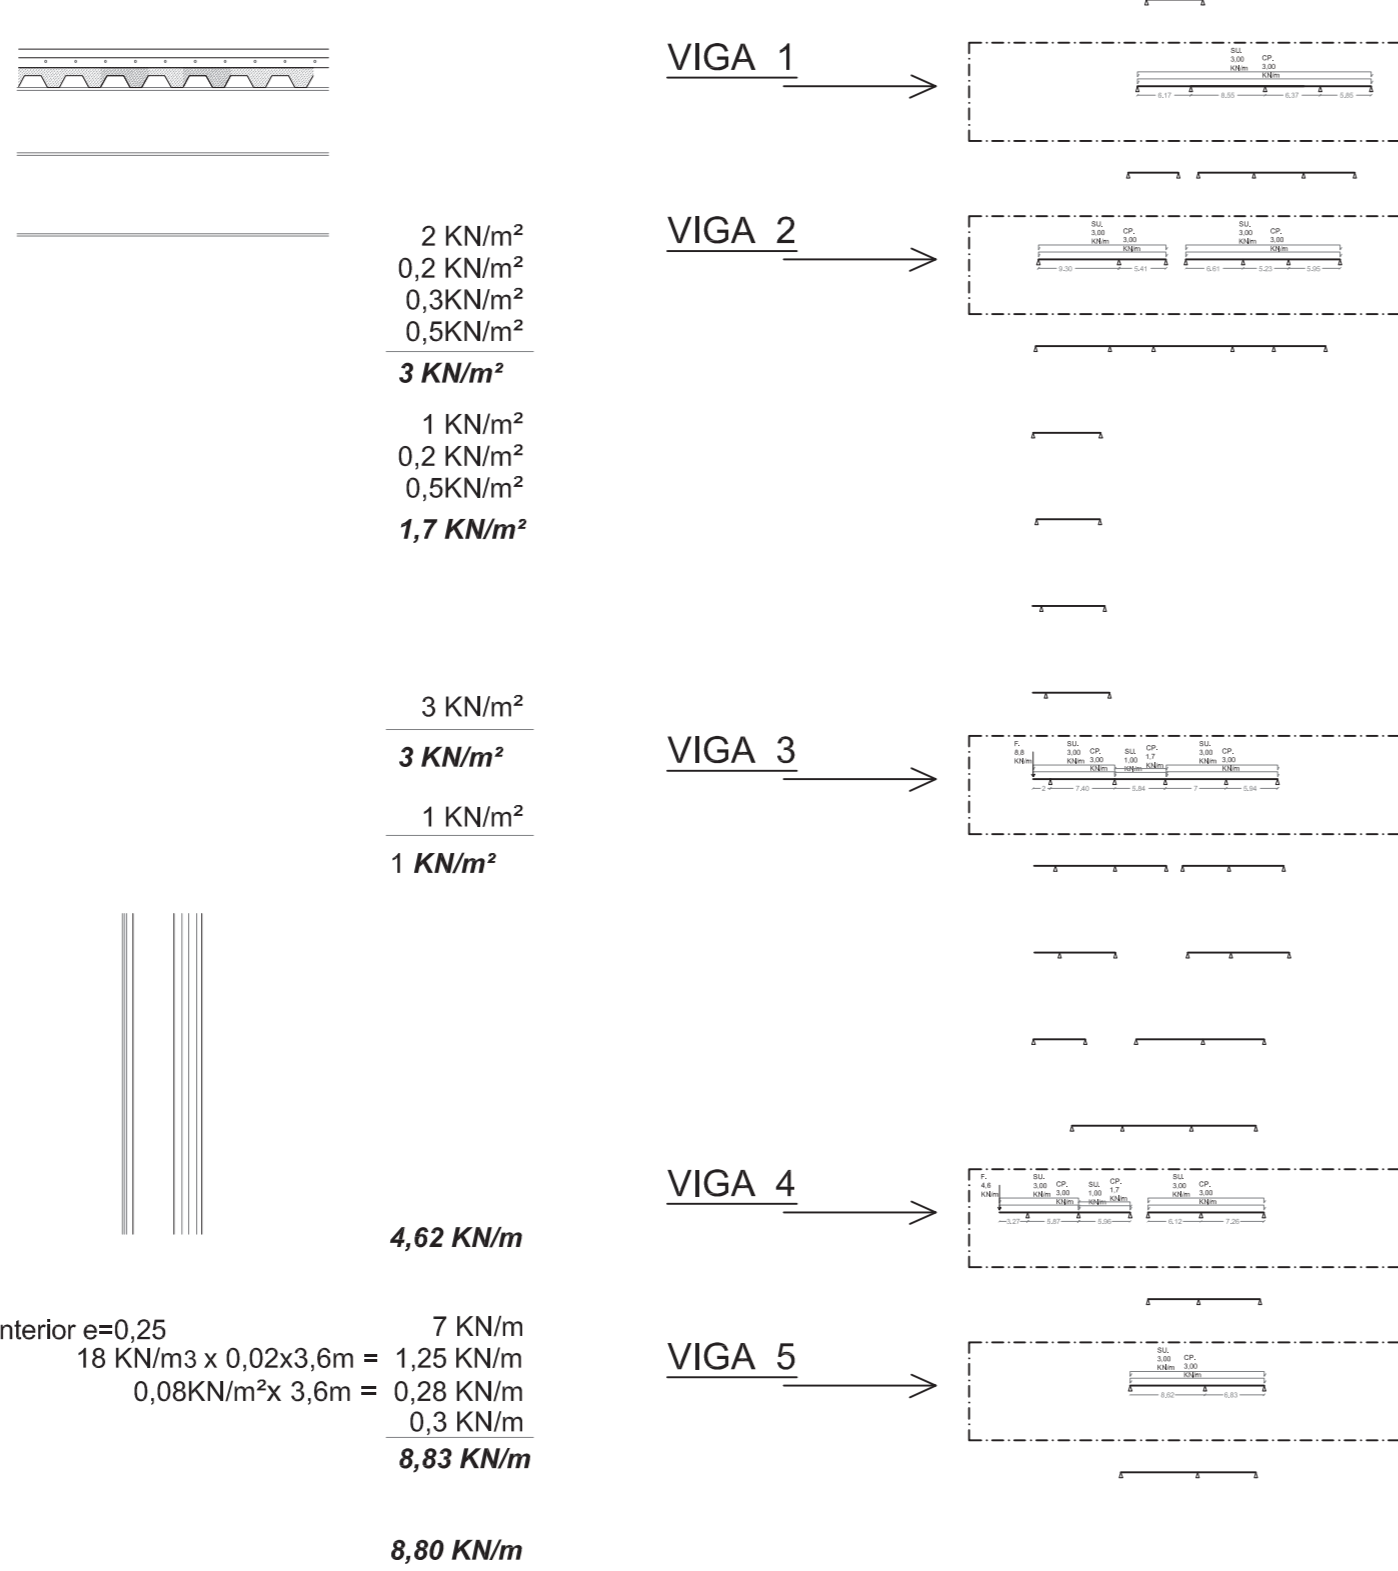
VIGA 1

SU.
3,00
KN/m
CP.
3,00
KN/m

6,17 8,55 6,37 5,85

VIGA 2

SU.
3,00
KN/m
CP.
3,00
KN/m
SU.
3,00
KN/m
CP.
3,00
KN/m

9,30 5,41 6,61 5,23 5,95

2 KN/m²
0,2 KN/m²
0,3KN/m²
0,5KN/m²
3 KN/m²

1 KN/m²
0,2 KN/m²
0,5KN/m²
1,7 KN/m²

3 KN/m²
3 KN/m²

1 KN/m²
1 KN/m²

VIGA 3

F.
8,8
KN/m
SU.
3,00
KN/m
CP.
3,00
KN/m
SU.
1,00
KN/m
CP.
1,7
KN/m
SU.
3,00
KN/m
CP.
3,00
KN/m

2 7,40 5,84 7 5,94

VIGA 4

F.
4,6
KN/m
SU.
3,00
KN/m
CP.
3,00
KN/m
SU.
1,00
KN/m
CP.
1,7
KN/m
SU.
3,00
KN/m
CP.
3,00
KN/m

3,27 5,87 5,96 6,12 7,26

4,62 KN/m

nterior e=0,25
7 KN/m
18 KN/m3 x 0,02x3,6m = 1,25 KN/m
0,08KN/m²x 3,6m = 0,28 KN/m
0,3 KN/m
8,83 KN/m

VIGA 5

SU.
3,00
KN/m
CP.
3,00
KN/m

8,62 6,83

8,80 KN/m